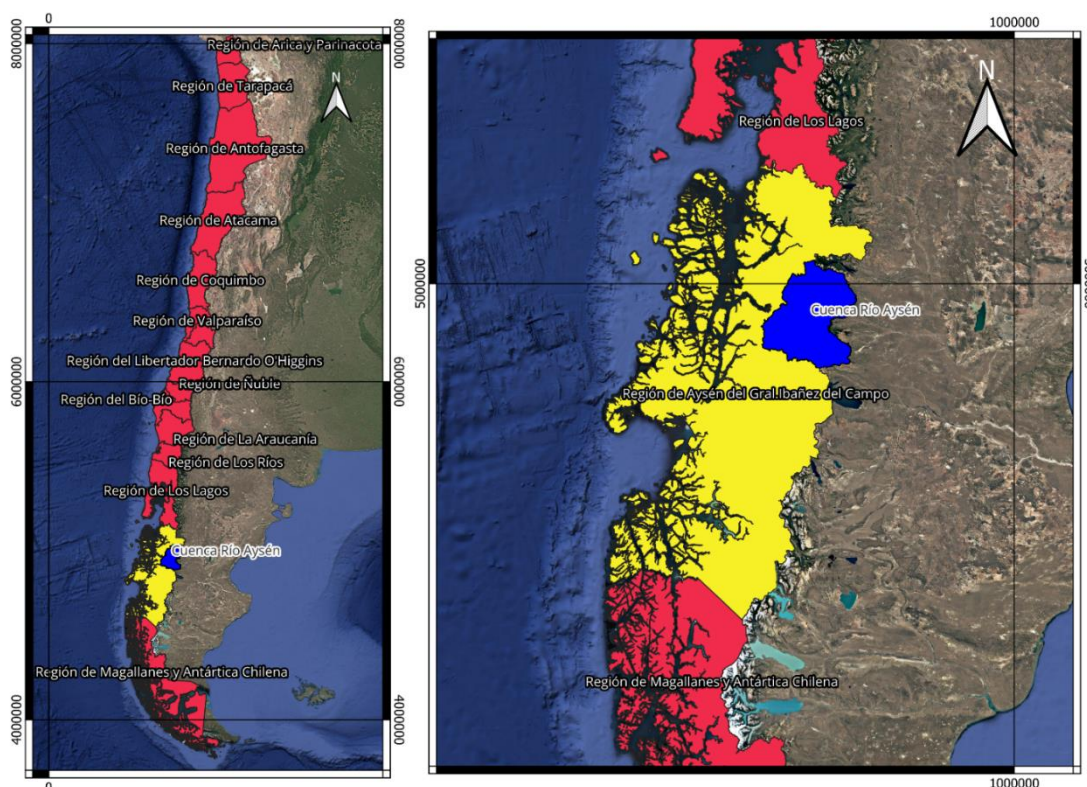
0
8000000
8000000
Región de Arica y Parinacota
Región de Tarapacá
N
Región de Antofagasta
Región de Atacama
Región de Coquimbo
Región de Valparaíso
Región del Libertador Bernardo O'Higgins
6000000
Región de Ñuble
6000000
Región del Bío-Bío
Región de La Araucanía
Región de Los Ríos
Región de Los Lagos
Cuenca Río Aysén
Región de Magallanes y Antártica Chilena
4000000
4000000
0

1000000
N
Región de Los Lagos
5000000
Cuenca Río Aysén
Región de Aysén del Gral.Ibañez del Campo
Región de Magallanes y Antártica Chilena
1000000